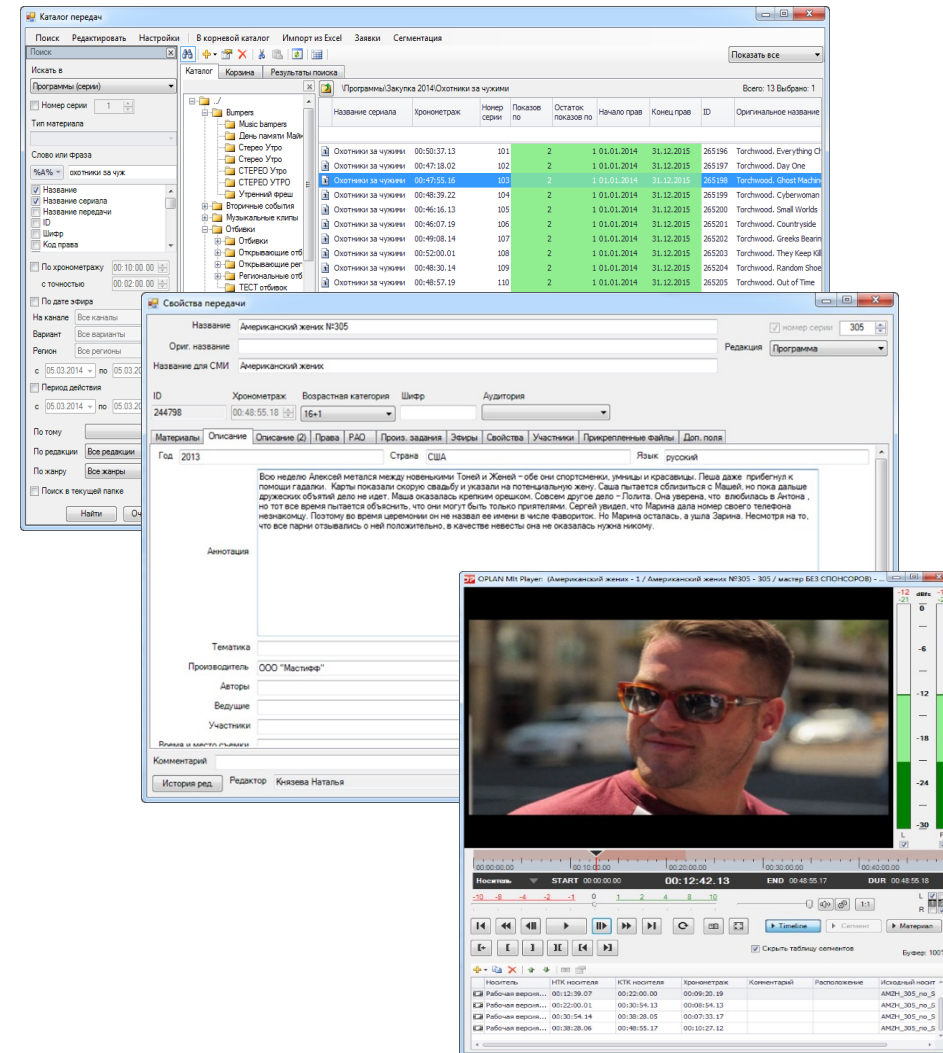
Каталог передач

Поиск Редактировать Настройки В корневой каталог Импорт из Excel Заявки Сегментация

Поиск

Искать в

Программы (серии)

Номер серии 1

Тип материала

Слово или фраза

%А% охотники за чуж

Название
Название сериала
Название передачи
ID
Шифр
Код права

По хронометражу 00:10:00.00
с точностью 00:02:00.00

По дате эфира
На канале Все каналы
Вариант Все варианты
Регион Все регионы
с 05.03.2014 по 05.03.20

Период действия
с 05.03.2014 по 05.03.20

По тому
По редакции Все редакции
По жанру Все жанры

Поиск в текущей папке

Найти Оч

Показать все

Каталог Корзина Результаты поиска

../
Bumpers
Music bumpers
День памяти Майк
Стерео Утро
Стерео Утро
СТЕРЕО Утро
СТЕРЕО УТРО
Утренний фреш
Вторичные события
Музыкальные клипы
Отбивки
Отбивки
Открывающие отб
Открывающие рег
Региональные отб
ТЕСТ отбивок

\Программы\Закупка 2014\Охотники за чужими

Всего: 13 Выбрано: 1

| Название сериала | Хронометраж | Номер серии | Показов по | Остаток показов по | Начало прав | Конец прав | ID | Оригинальное название |
|---|---|---|---|---|---|---|---|---|
| Охотники за чужими | 00:50:37.13 | 101 | 2 | 1 | 01.01.2014 | 31.12.2015 | 265196 | Torchwood. Everything Ch |
| Охотники за чужими | 00:47:18.02 | 102 | 2 | 1 | 01.01.2014 | 31.12.2015 | 265197 | Torchwood. Day One |
| Охотники за чужими | 00:47:55.16 | 103 | 2 | 1 | 01.01.2014 | 31.12.2015 | 265198 | Torchwood. Ghost Machin |
| Охотники за чужими | 00:48:39.22 | 104 | 2 | 1 | 01.01.2014 | 31.12.2015 | 265199 | Torchwood. Cyberwoman |
| Охотники за чужими | 00:46:16.13 | 105 | 2 | 1 | 01.01.2014 | 31.12.2015 | 265200 | Torchwood. Small Worlds |
| Охотники за чужими | 00:46:07.19 | 106 | 2 | 1 | 01.01.2014 | 31.12.2015 | 265201 | Torchwood. Countryside |
| Охотники за чужими | 00:49:08.14 | 107 | 2 | 1 | 01.01.2014 | 31.12.2015 | 265202 | Torchwood. Greeks Bearin |
| Охотники за чужими | 00:52:00.01 | 108 | 2 | 1 | 01.01.2014 | 31.12.2015 | 265203 | Torchwood. They Keep Kill |
| Охотники за чужими | 00:48:30.14 | 109 | 2 | 1 | 01.01.2014 | 31.12.2015 | 265204 | Torchwood. Random Shoe |
| Охотники за чужими | 00:48:57.19 | 110 | 2 | 1 | 01.01.2014 | 31.12.2015 | 265205 | Torchwood. Out of Time |

Свойства передачи

Название Американский жених №305 номер серии 305
Ориг. название Редакция Программа
Название для СМИ Американский жених

ID 244798 Хронометраж 00:48:55.18 Возрастная категория 16+1 Шифр Аудитория

Материалы Описание Описание (2) Права РАО Произ. задания Эфиры Свойства Участники Прикрепленные файлы Доп. поля

Год 2013 Страна США Язык русский

Аннотация

Всю неделю Алексей метался между новенькими Тоней и Женей – обе они спортсменки, умницы и красавицы. Пеша даже прибегнул к помощи гадалки. Карты показали скорую свадьбу и указали на потенциальную жену. Саша пытается сблизиться с Машей, но пока дальше дружеских объятий дело не идет. Маша оказалась крепким орешком. Совсем другое дело – Полита. Она уверена, что влюбилась в Антона , но тот все время пытается объяснить, что они могут быть только приятелями. Сергей увидел, что Марина дала номер своего телефона незнакомцу. Поэтому во время церемонии он не назвал ее имени в числе фавориток. Но Марина осталась, а ушла Зарина. Несмотря на то, что все парни отзывались о ней положительно, в качестве невесты она не оказалась нужна никому.

Тематика
Производитель ООО "Мастифф"
Авторы
Ведущие
Участники
Время и место съемки

Комментарий

История ред Редактор Князева Наталья

OPLAN Mlt Player: (Американский жених - 1 / Американский жених №305 - 305 / мастер БЕЗ СПОНСОРОВ) -

-12 -12 dBFs -6 -12 -18 -24 -30 L R

Носитель START 00:00:00.00 00:12:42.13 END 00:48:55.17 DUR 00:48:55.17

-10 -8 -4 -2 -1 0 1 2 4 8 10

Timeline Сегмент Материал

Скрыть таблицу сегментов

Буфер: 100

| Носитель | НТК носителя | КТК носителя | Хронометраж | Комментарий | Расположение | Исходный носит |
|---|---|---|---|---|---|---|
| Рабочая версия... | 00:12:39.07 | 00:22:00.00 | 00:09:20.19 | | | AMZH_305_no_S |
| Рабочая версия... | 00:22:00.01 | 00:30:54.13 | 00:08:54.13 | | | AMZH_305_no_S |
| Рабочая версия... | 00:30:54.14 | 00:38:28.05 | 00:07:33.17 | | | AMZH_305_no_S |
| Рабочая версия... | 00:38:28.06 | 00:48:55.17 | 00:10:27.12 | | | AMZH_305_no_S |